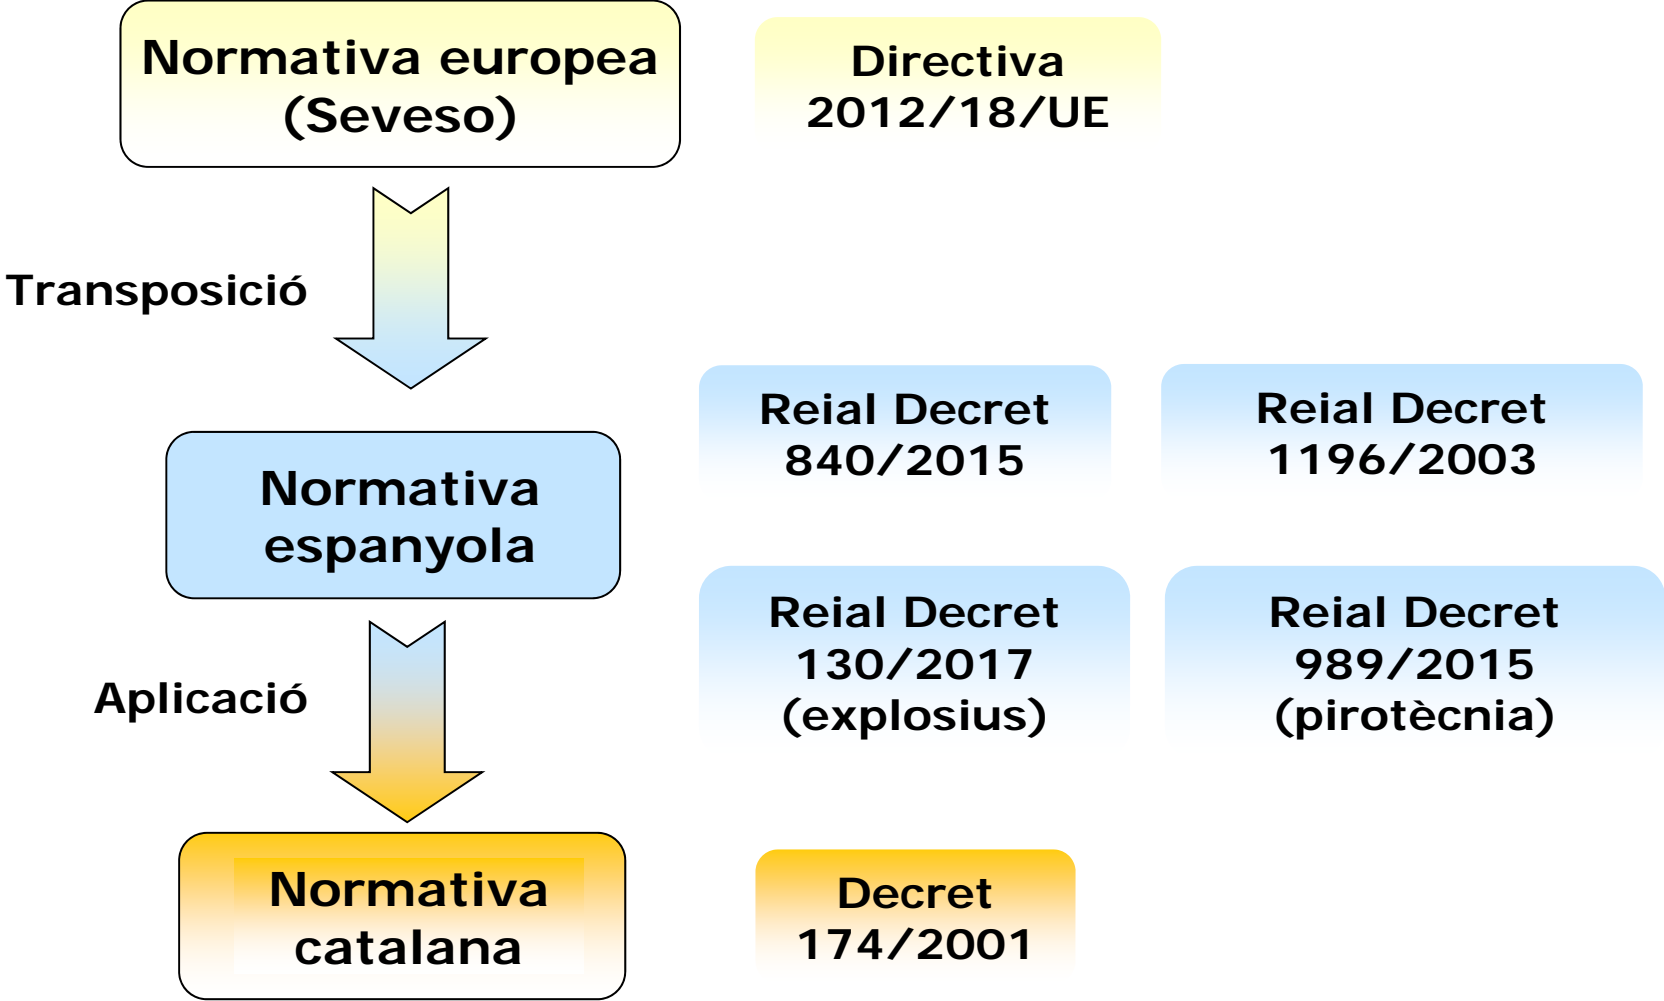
Normativa europea (Seveso)

Directiva 2012/18/UE

Transposició

Normativa espanyola

Reial Decret 840/2015

Reial Decret 1196/2003

Reial Decret 130/2017 (explosius)

Reial Decret 989/2015 (pirotècnia)

Aplicació

Normativa catalana

Decret 174/2001